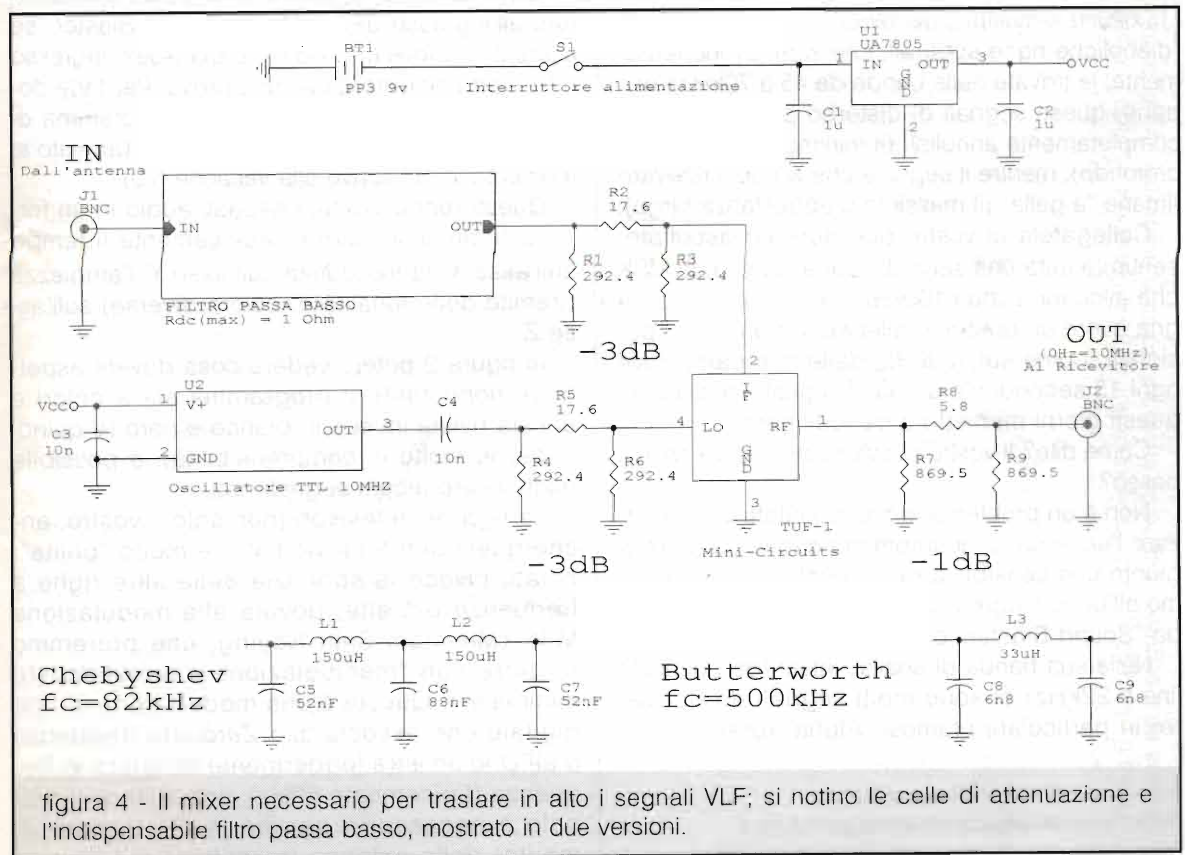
BT1
PP3 9v
S1
Interruttore alimentazione
U1
UA7805
IN
OUT
GND
1
3
2
OVCC
C1
1u
C2
1u

IN
Dall'antenna
J1
BNC
IN
OUT
FILTRO PASSA BASSO
Rdc(max) = 1 Ohm
R2
17.6
R1
292.4
R3
292.4
-3dB

OUT
(0Hz-10MHz)
Al Ricevitore
J2
BNC

VCCO
C3
10n
U2
V+
GND
1
2
OUT
3
Oscillatore TTL 10MHZ
C4
10n
R5
17.6
R4
292.4
R6
292.4
4
LO
IF
GND
RF
2
3
1
TUF-1
Mini-Circuits
R8
5.8
R7
869.5
R9
869.5
-3dB
-1dB

L1
150uH
L2
150uH
Chebyshev
fc=82kHz
C5
52nF
C6
88nF
C7
52nF

Butterworth
fc=500kHz
L3
33uH
C8
6n8
C9
6n8

figura 4 - Il mixer necessario per traslare in alto i segnali VLF; si notino le celle di attenuazione e l'indispensabile filtro passa basso, mostrato in due versioni.